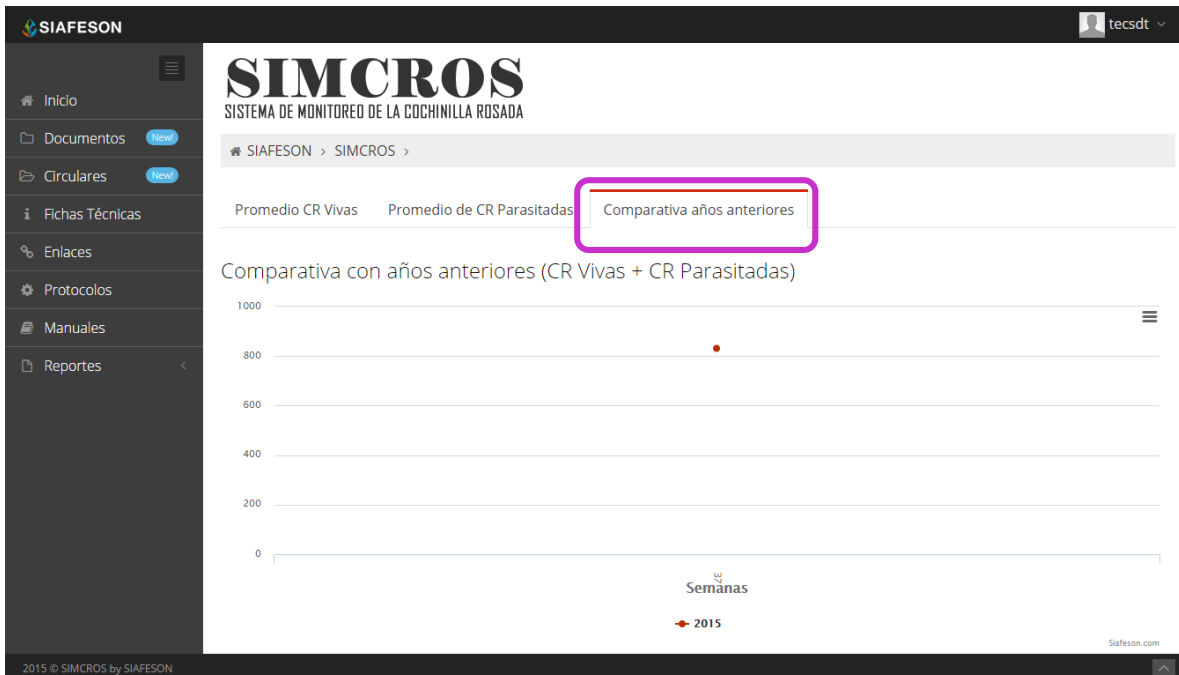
SIAFESON

tecsdt

Inicio
Documentos New!
Circulares New!
Fichas Técnicas
Enlaces
Protocolos
Manuales
Reportes

SIMCROS
SISTEMA DE MONITOREO DE LA COCHINILLA ROSADA

SIAFESON > SIMCROS >

Promedio CR Vivas | Promedio de CR Parasitadas | Comparativa años anteriores

Comparativa con años anteriores (CR Vivas + CR Parasitadas)

1000
800
600
400
200
0

37
Semanas

2015

Siafeson.com

2015 © SIMCROS by SIAFESON